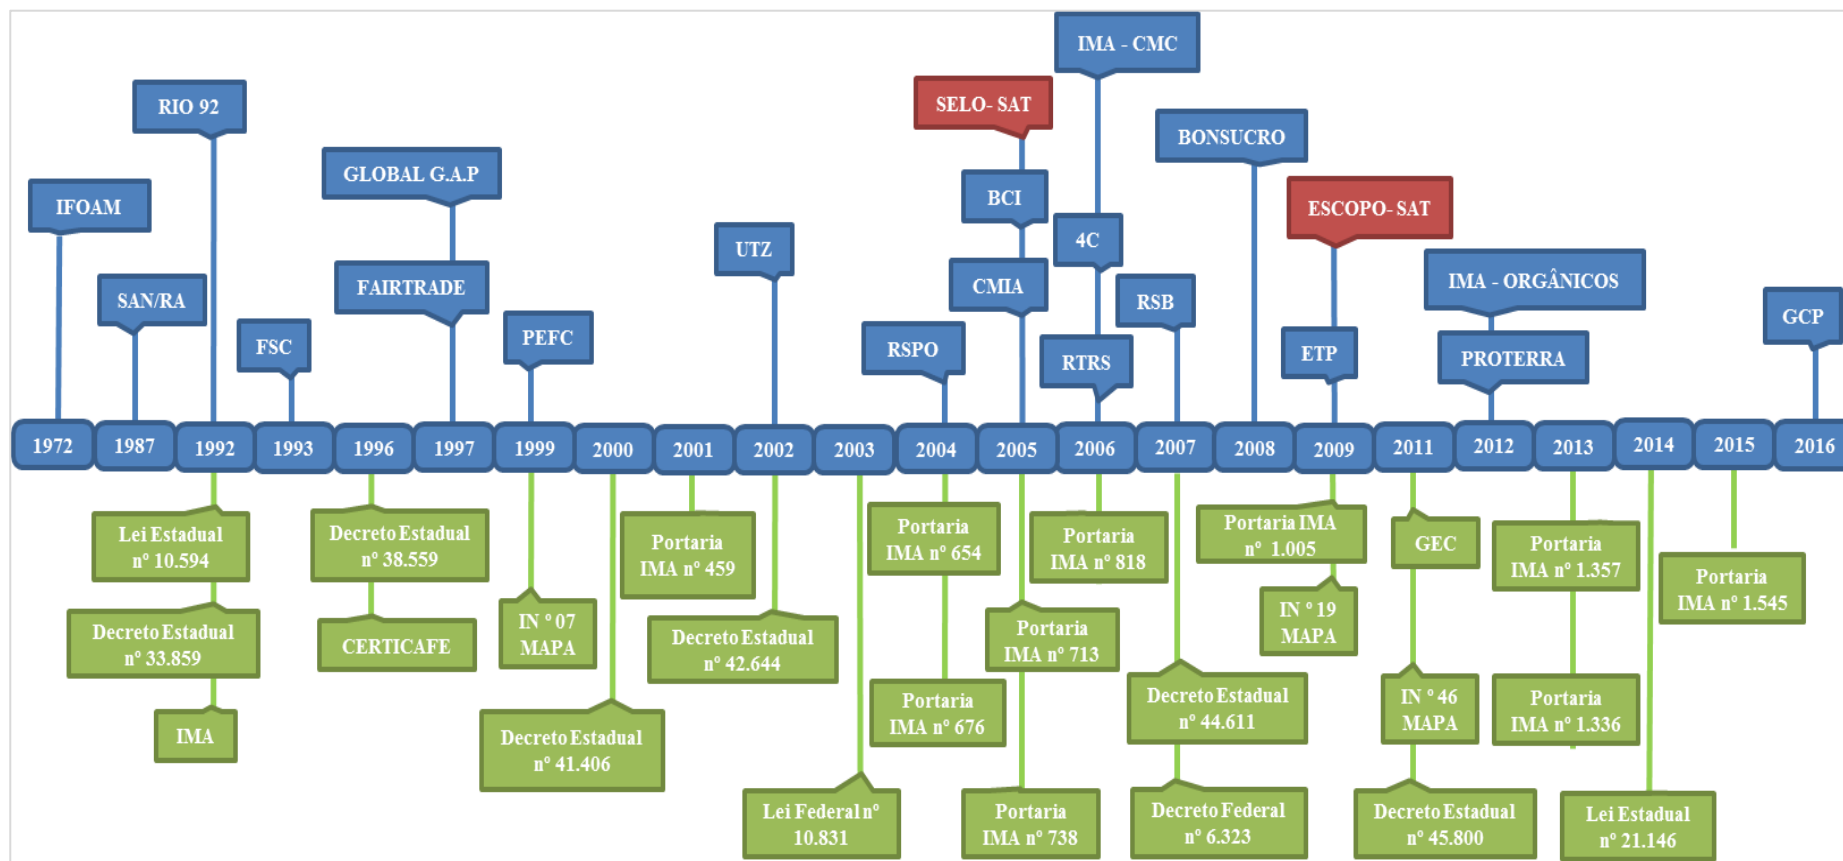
IMA - CMC
SELO- SAT
RIO 92
BONSUCRO
GLOBAL G.A.P
BCI
ESCOPO- SAT
IFOAM
4C
UTZ
IMA - ORGÂNICOS
SAN/RA
FAIRTRADE
CMIA
RSB
GCP
FSC
PEFC
RSPO
RTRS
ETP
PROTERRA

| 1972 | 1987 | 1992 | 1993 | 1996 | 1997 | 1999 | 2000 | 2001 | 2002 | 2003 | 2004 | 2005 | 2006 | 2007 | 2008 | 2009 | 2011 | 2012 | 2013 | 2014 | 2015 | 2016 |
|---|---|---|---|---|---|---|---|---|---|---|---|---|---|---|---|---|---|---|---|---|---|---|

Lei Estadual n° 10.594
Decreto Estadual n° 38.559
Portaria IMA n° 459
Portaria IMA n° 654
Portaria IMA n° 818
Portaria IMA n° 1.005
GEC
Portaria IMA n° 1.357
Portaria IMA n° 1.545
Decreto Estadual n° 33.859
CERTICAFE
IN ° 07 MAPA
Decreto Estadual n° 42.644
Portaria IMA n° 713
IN ° 19 MAPA
IMA
Portaria IMA n° 676
Decreto Estadual n° 44.611
IN ° 46 MAPA
Portaria IMA n° 1.336
Decreto Estadual n° 41.406
Lei Federal n° 10.831
Portaria IMA n° 738
Decreto Federal n° 6.323
Decreto Estadual n° 45.800
Lei Estadual n° 21.146